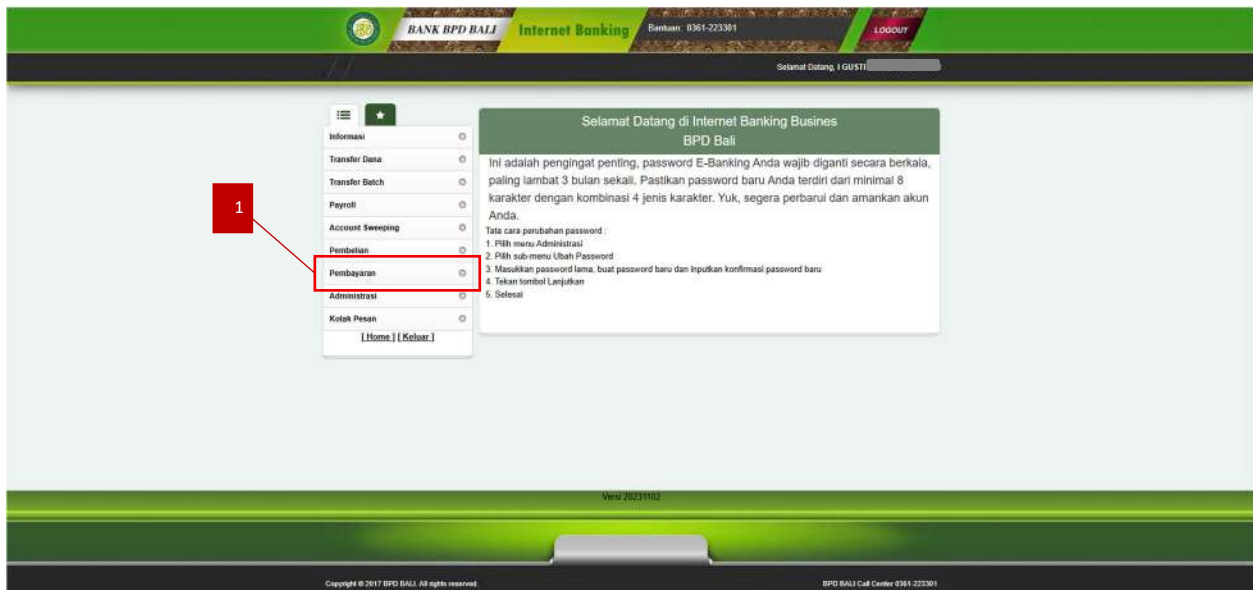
BANK BPD BALI Internet Banking Bantuan: 0361-223301 LOGOUT

Selamat Datang, I GUSTI

Informasi
Transfer Dana
Transfer Batch
Payroll
Account Sweeping
Pembelian
Pembayaran
Administrasi
Kotak Pesan
[ Home ] [ Keluar ]

1

Selamat Datang di Internet Banking Busines
BPD Bali

Ini adalah pengingat penting, password E-Banking Anda wajib diganti secara berkala, paling lambat 3 bulan sekali. Pastikan password baru Anda terdiri dari minimal 8 karakter dengan kombinasi 4 jenis karakter. Yuk, segera perbarui dan amankan akun Anda.

Tata cara perubahan password :
1. Pilih menu Administrasi
2. Pilih sub-menu Ubah Password
3. Masukkan password lama, buat password baru dan inputkan konfirmasi password baru
4. Tekan tombol Lanjutkan
5. Selesai

Versi 20231102

Copyright © 2017 BPD BALI. All rights reserved.
BPD BALI Call Center 0361-223301